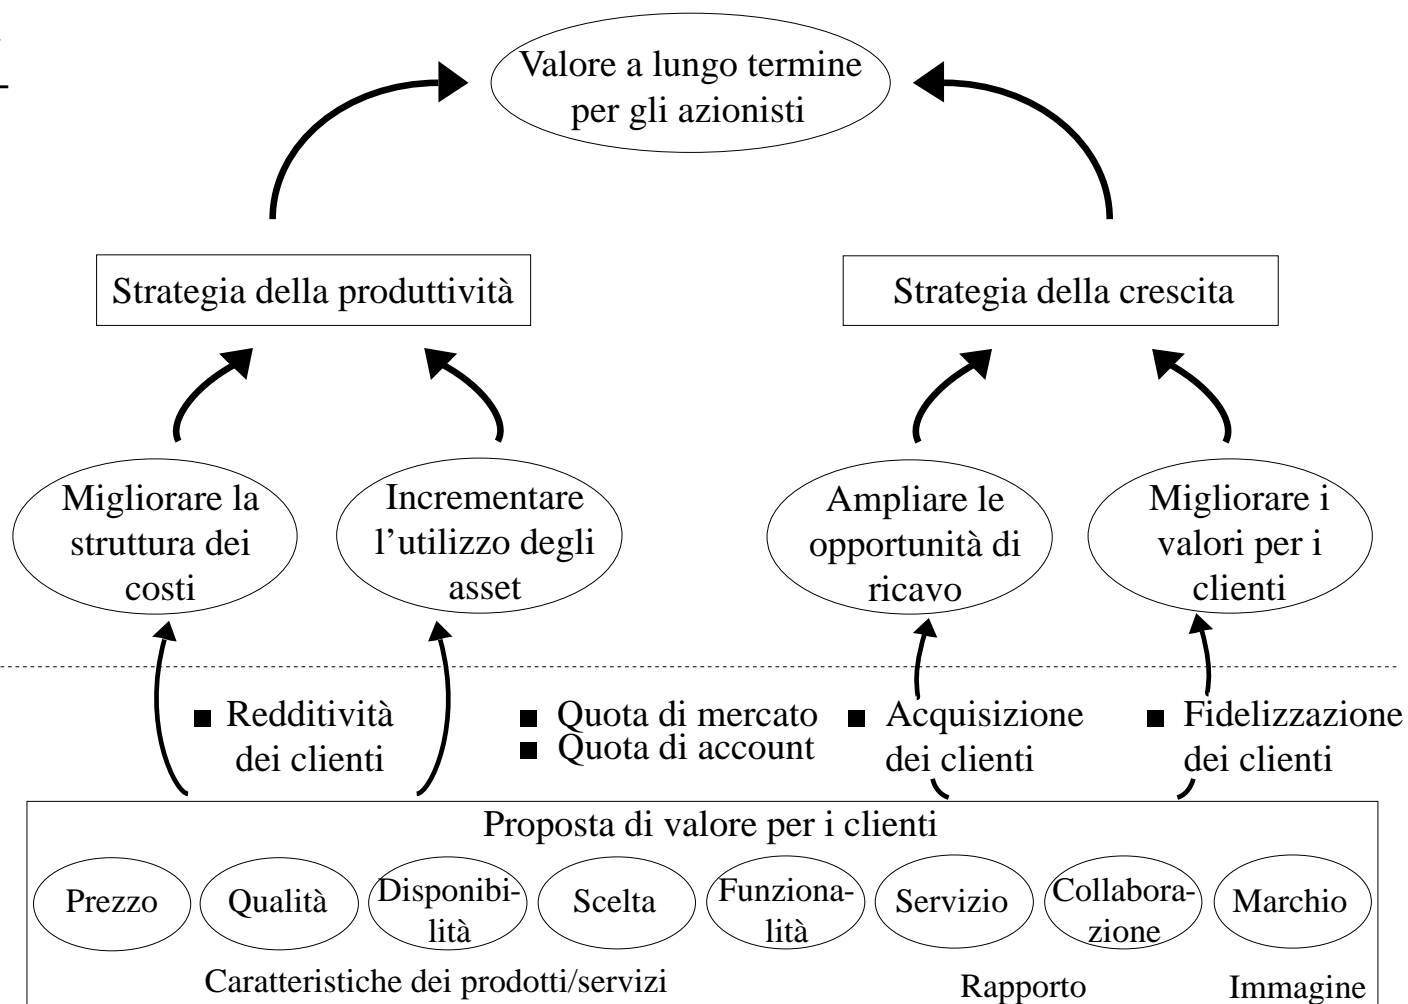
Valore a lungo termine per gli azionisti

Strategia della produttività

Strategia della crescita

Migliorare la struttura dei costi

Incrementare l'utilizzo degli asset

Ampliare le opportunità di ricavo

Migliorare i valori per i clienti

■ Redditività dei clienti

■ Quota di mercato
■ Quota di account

■ Acquisizione dei clienti

■ Fidelizzazione dei clienti

Proposta di valore per i clienti

Prezzo

Qualità

Disponibilità

Scelta

Funzionalità

Servizio

Collaborazione

Marchio

Caratteristiche dei prodotti/servizi

Rapporto

Immagine